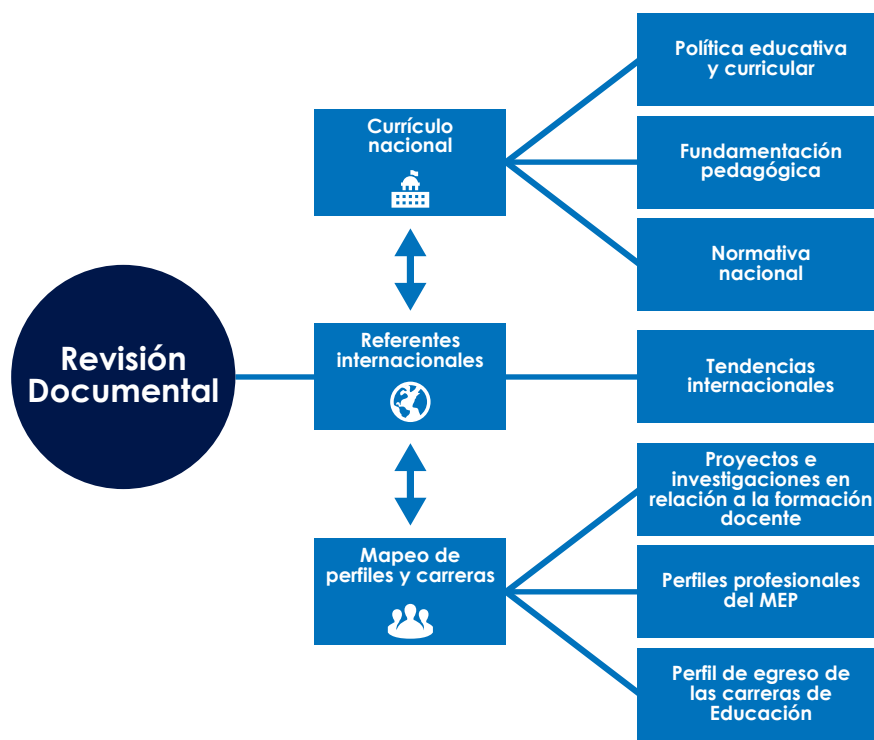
Revisión Documental

Currículo nacional

Referentes internacionales

Mapeo de perfiles y carreras

Política educativa y curricular

Fundamentación pedagógica

Normativa nacional

Tendencias internacionales

Proyectos e investigaciones en relación a la formación docente

Perfiles profesionales del MEP

Perfil de egreso de las carreras de Educación